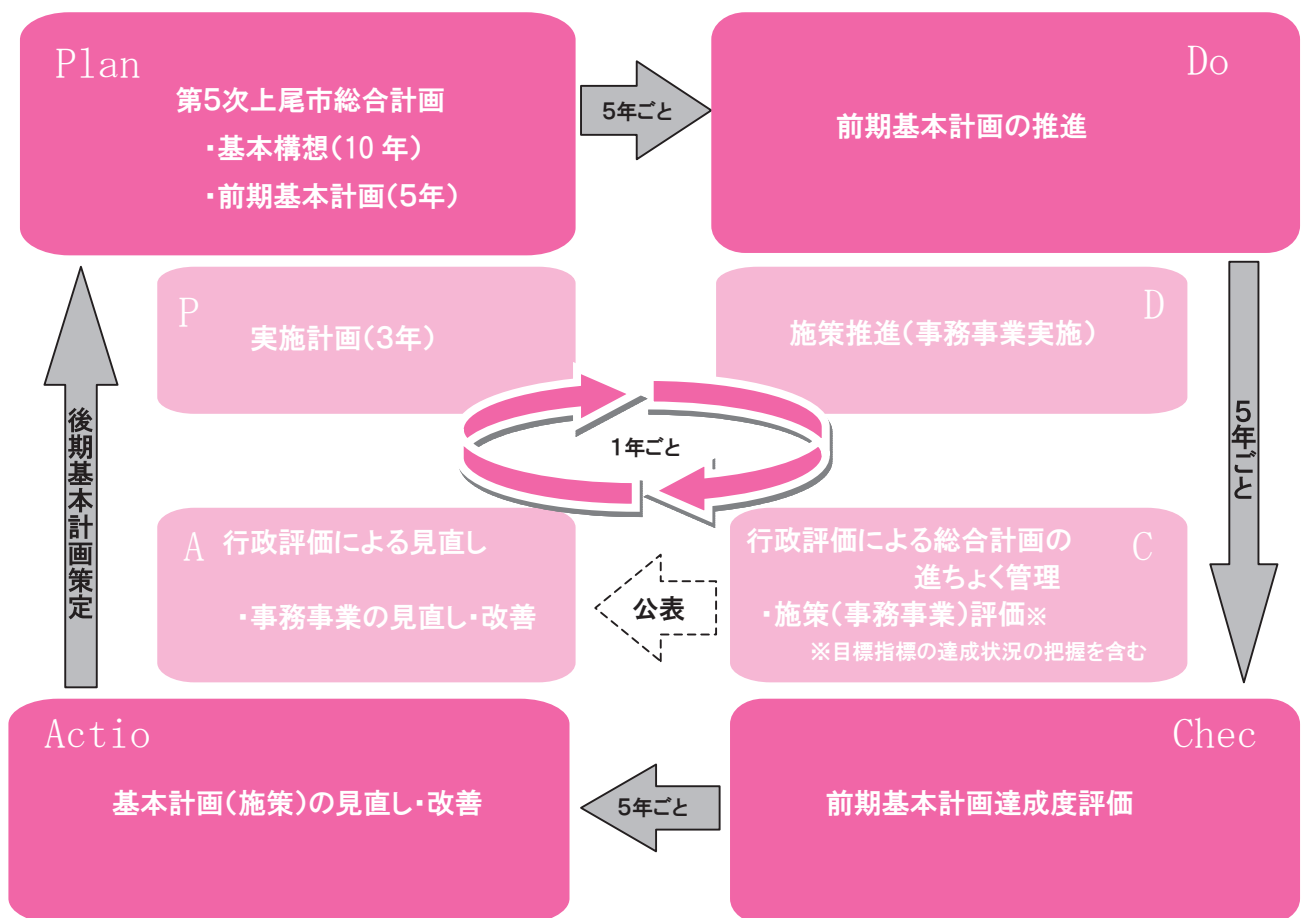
Plan
第5次上尾市総合計画
・基本構想(10 年)
・前期基本計画(5年)

5年ごと

Do
前期基本計画の推進

P
実施計画(3年)

D
施策推進(事務事業実施)

後期基本計画策定

1年ごと

5年ごと

A
行政評価による見直し
・事務事業の見直し・改善

公表

行政評価による総合計画の進ちょく管理
C
・施策(事務事業)評価※
※目標指標の達成状況の把握を含む

Actio
基本計画(施策)の見直し・改善

5年ごと

Chec
前期基本計画達成度評価